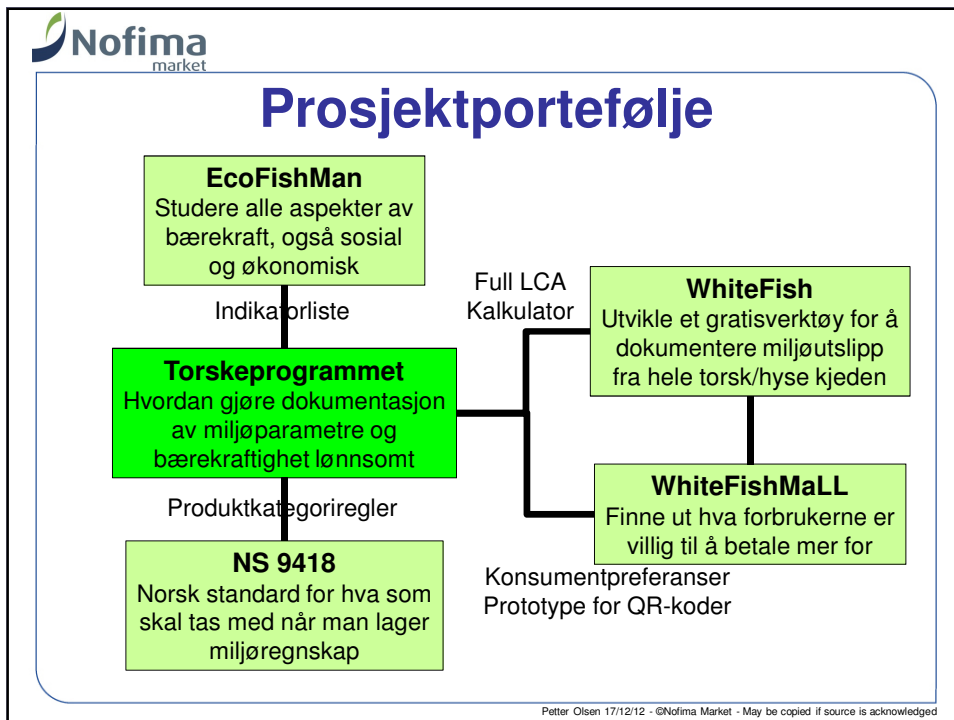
Nofima
market

Prosjektportefølje

EcoFishMan
Studere alle aspekter av bærekraft, også sosial og økonomisk

Indikatorliste

Full LCA
Kalkulator

WhiteFish
Utvikle et gratisverktøy for å dokumentere miljøutslipp fra hele torsk/hyse kjeden

Torskeprogrammet
Hvordan gjøre dokumentasjon av miljøparametre og bærekraftighet lønnsomt

WhiteFishMaLL
Finne ut hva forbrukerne er villig til å betale mer for

Produktkategoriregler

NS 9418
Norsk standard for hva som skal tas med når man lager miljøregnskap

Konsumentpreferanser
Prototype for QR-koder

Petter Olsen 17/12/12 - ©Nofima Market - May be copied if source is acknowledged